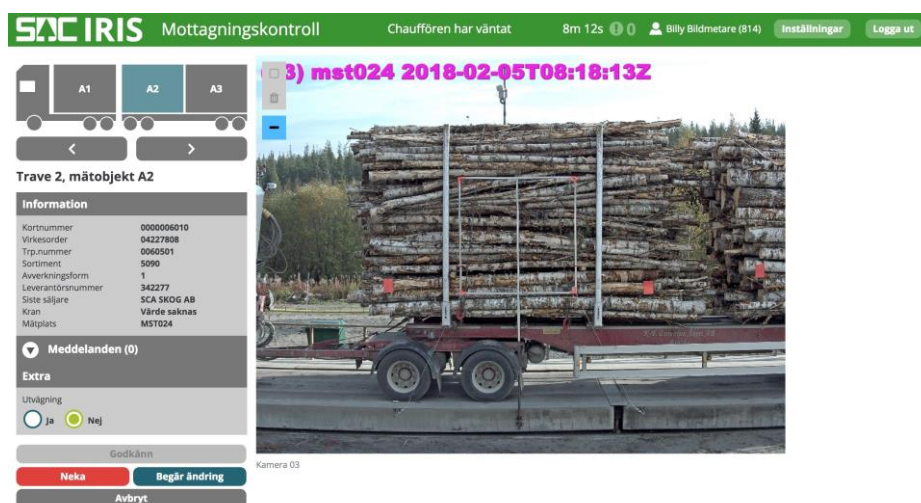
SDC IRIS Mottagningskontroll

Chauffören har väntat

8m 12s 0

Billy Bildmetare (814)

Inställningar

Logga ut

A1

A2

A3

<

>

Trave 2, mätobjekt A2

Information

| | |
|---|---|
| Kortnummer | 0000006010 |
| Virkesorder | 04227808 |
| Trp.nummer | 0060501 |
| Sortiment | 5090 |
| Avverkningsform | 1 |
| Leverantörsnummer | 342277 |
| Siste säljare | SCA SKOG AB |
| Kran | Värde saknas |
| Mätplats | MST024 |

Meddelanden (0)

Extra

Utvägning

Ja

Nej

Godkänn

Neka

Begär ändring

Avbryt

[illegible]3) mst024 2018-02-05T08:18:13Z

Kamera 03